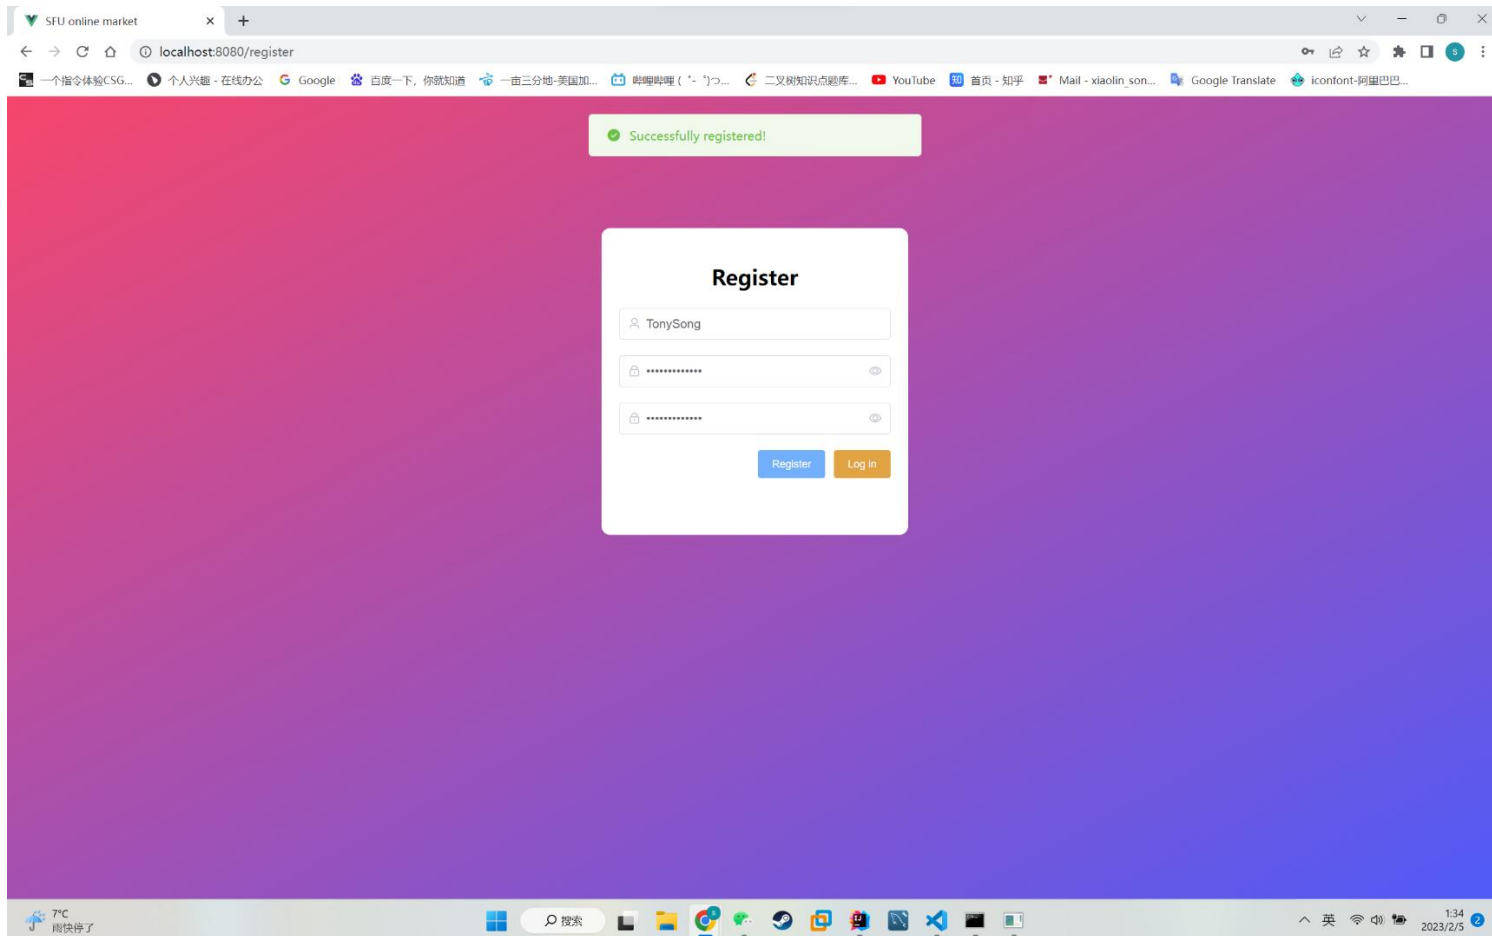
SFU online market

localhost:8080/register

一个指令体验CSG... 个人兴趣 - 在线办公 Google 百度一下，你就知道 一亩三分地-美国加... 哔哩哔哩 ( ゜- ゜)つ... 二叉树知识点题库... YouTube 首页 - 知乎 Mail - xiaolin_son... Google Translate iconfont-阿里巴巴...

Successfully registered!

Register

TonySong

•••••••••••••

•••••••••••••

Register Log in

7°C
雨快停了

搜索

英

1:34
2023/2/5

2